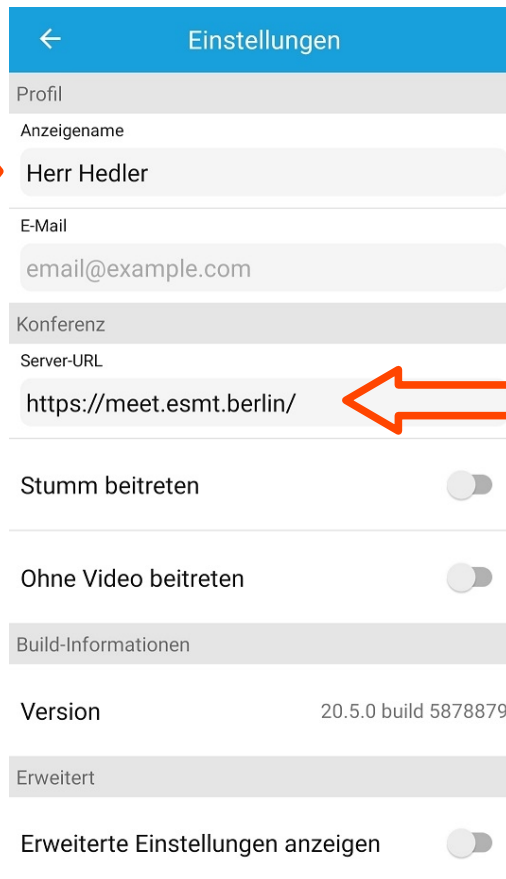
Einstellungen

Profil

Anzeigename

Herr Hedler

E-Mail

email@example.com

Konferenz

Server-URL

https://meet.esmt.berlin/

Stumm beitreten

Ohne Video beitreten

Build-Informationen

Version

20.5.0 build 5878879

Erweitert

Erweiterte Einstellungen anzeigen